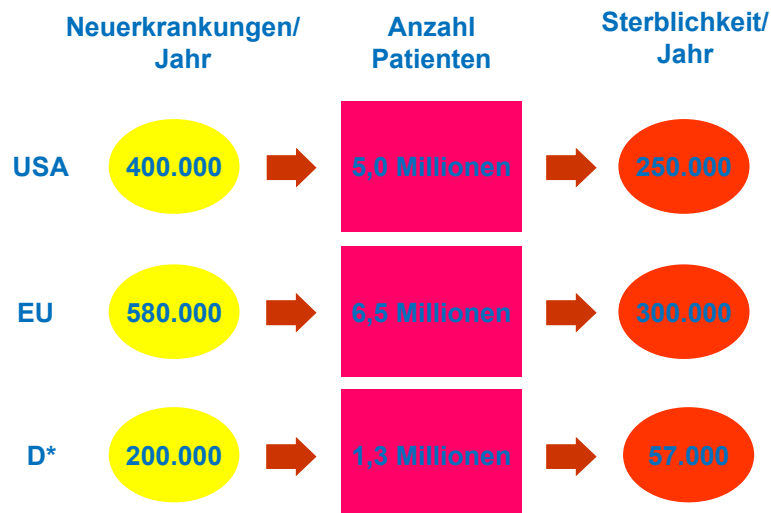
Neuerkrankungen/ Jahr

Anzahl Patienten

Sterblichkeit/ Jahr

| | Neuerkrankungen/ Jahr | Anzahl Patienten | Sterblichkeit/ Jahr |
|---|---|---|---|
| USA | 400.000 | 5,0 Millionen | 250.000 |
| EU | 580.000 | 6,5 Millionen | 300.000 |
| D* | 200.000 | 1,3 Millionen | 57.000 |